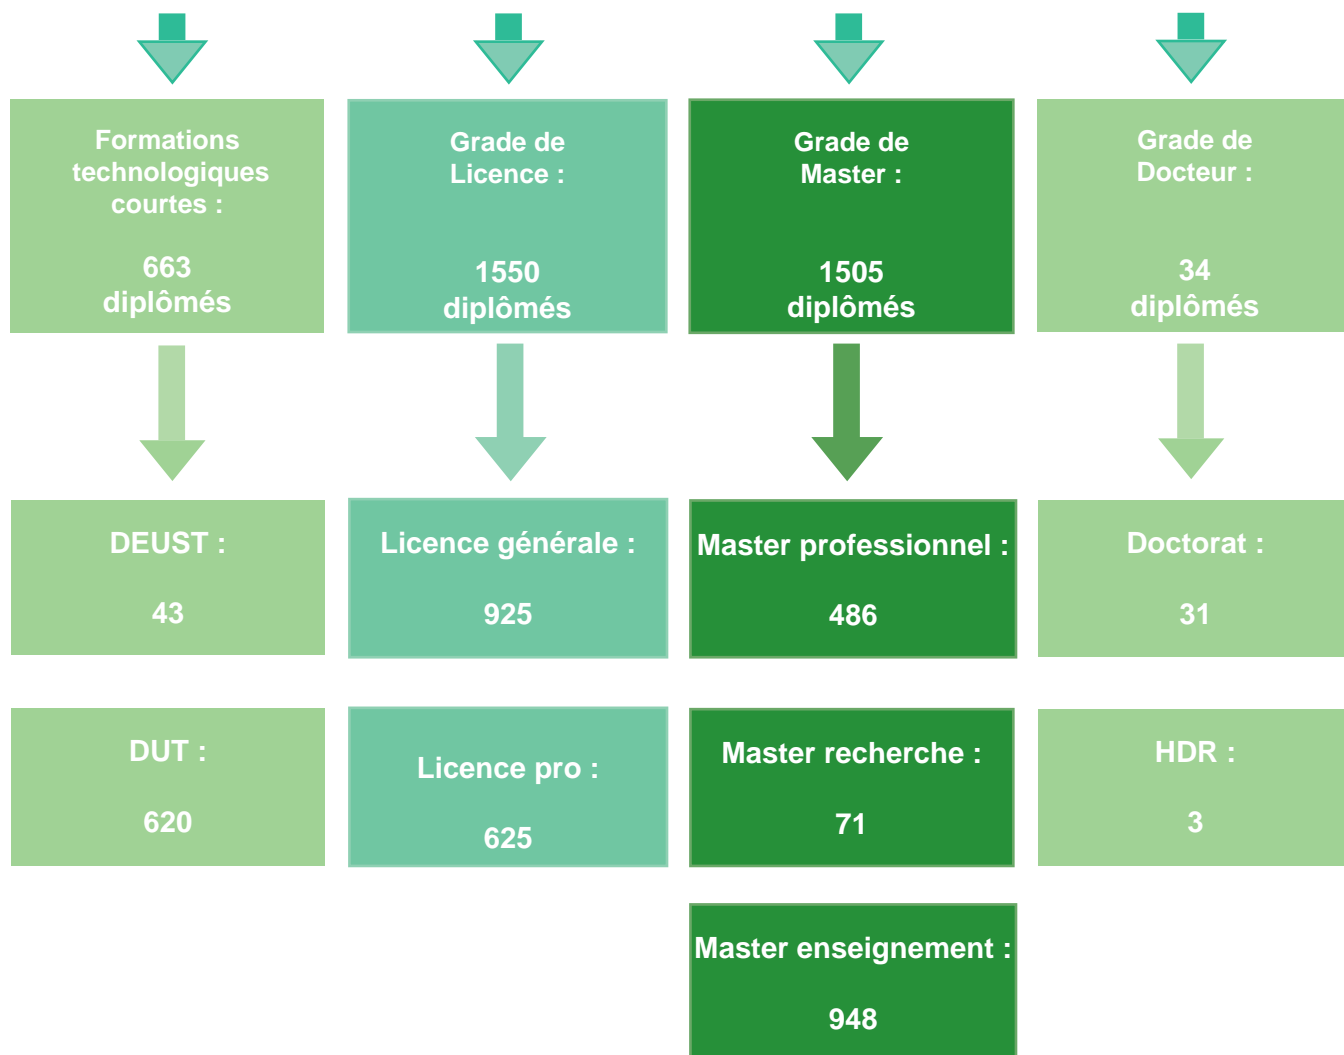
Formations technologiques courtes :

663 diplômés

Grade de Licence :

1550 diplômés

Grade de Master :

1505 diplômés

Grade de Docteur :

34 diplômés

DEUST :

43

DUT :

620

Licence générale :

925

Licence pro :

625

Master professionnel :

486

Master recherche :

71

Master enseignement :

948

Doctorat :

31

HDR :

3